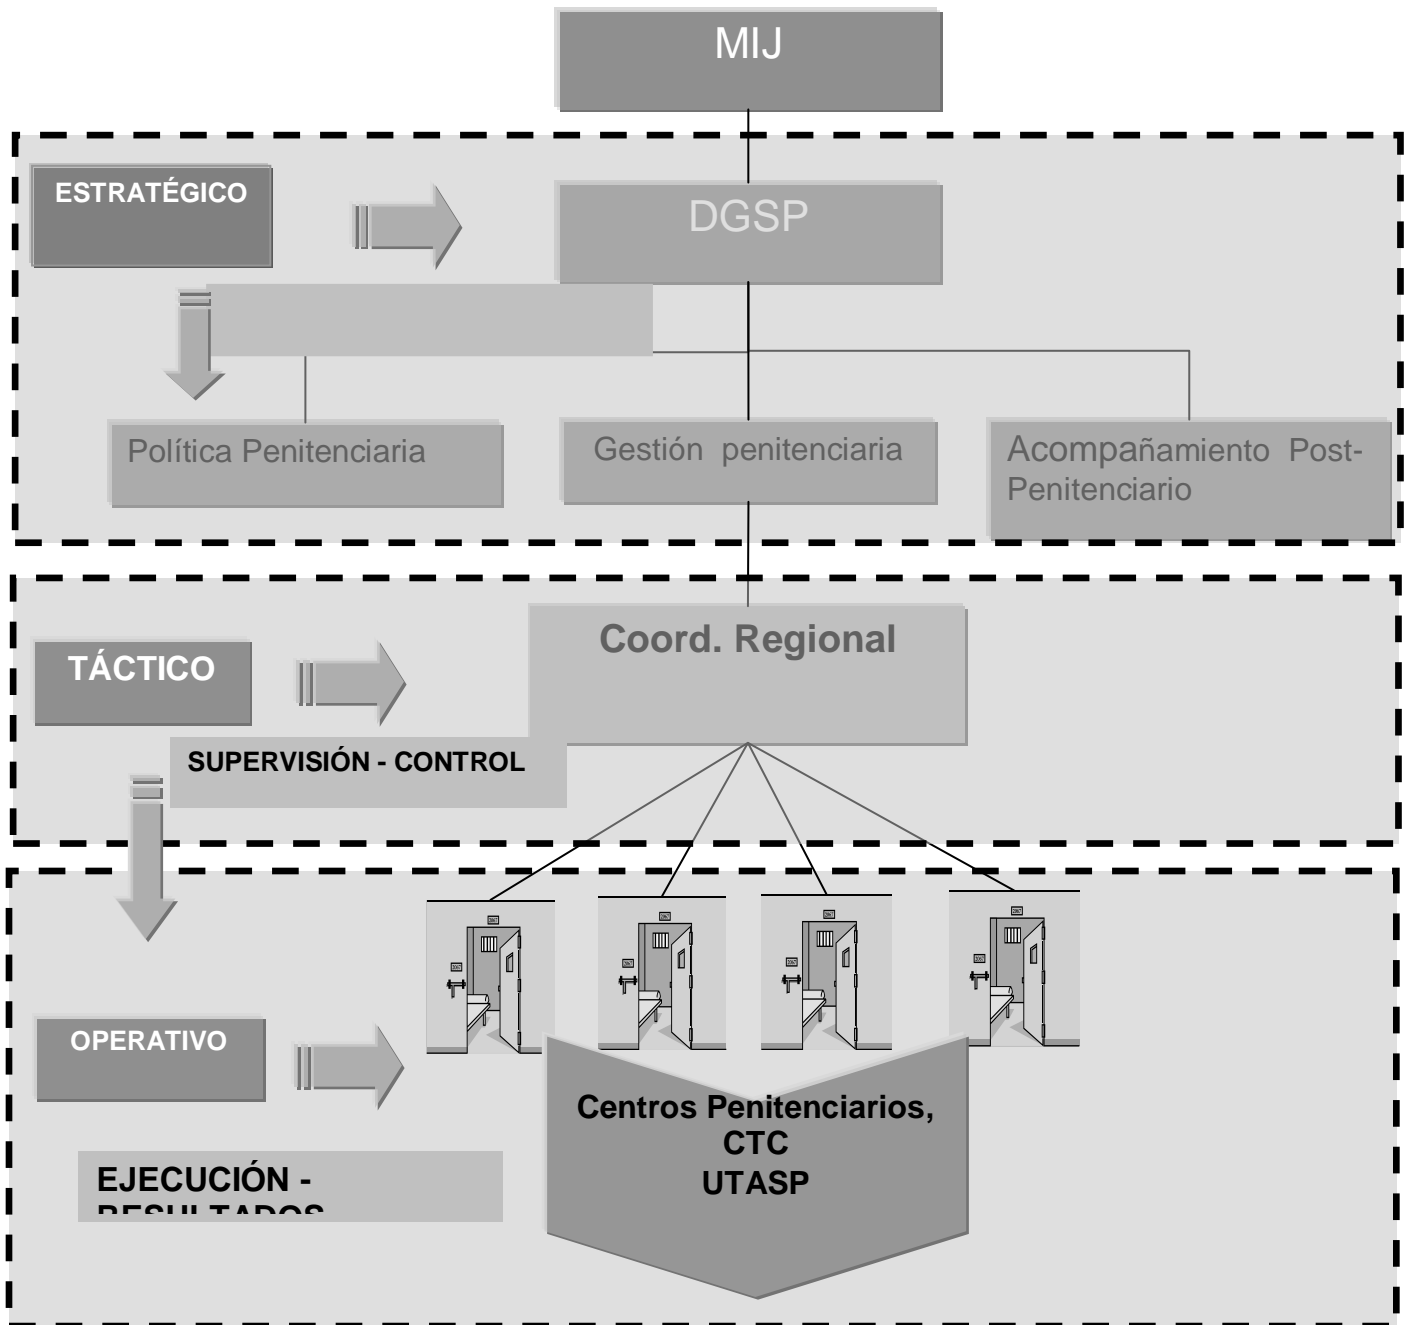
MIJ

ESTRATÉGICO

DGSP

Política Penitenciaria

Gestión penitenciaria

Acompañamiento Post-Penitenciario

TÁCTICO

Coord. Regional

SUPERVISIÓN - CONTROL

OPERATIVO

Centros Penitenciarios, CTC UTASP

EJECUCIÓN - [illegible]